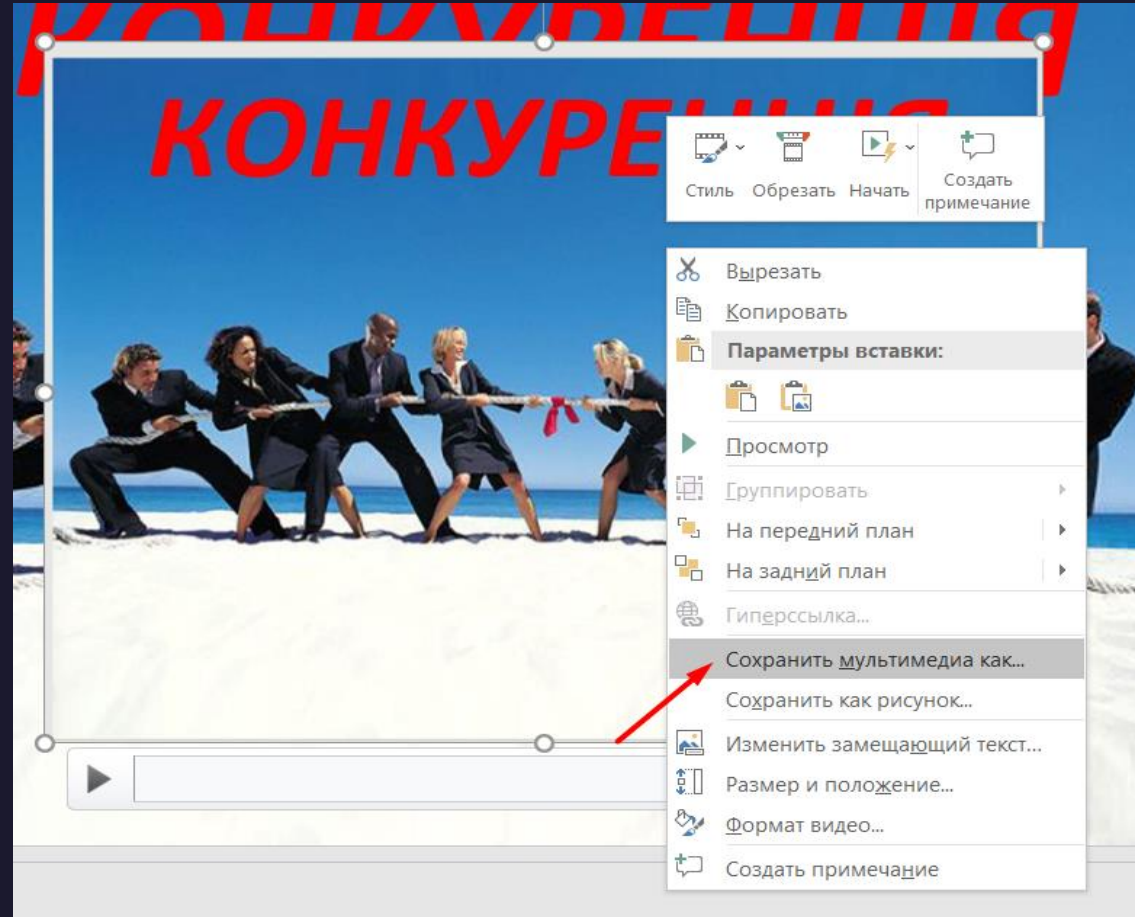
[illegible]

КОНКУРЕНЦИЯ

Стиль Обрезать Начать Создать примечание

Вырезать
Копировать
Параметры вставки:
Просмотр
Группировать
На передний план
На задний план
Гиперссылка...
Сохранить мультимедиа как...
Сохранить как рисунок...
Изменить замещающий текст...
Размер и положение...
Формат видео...
Создать примечание